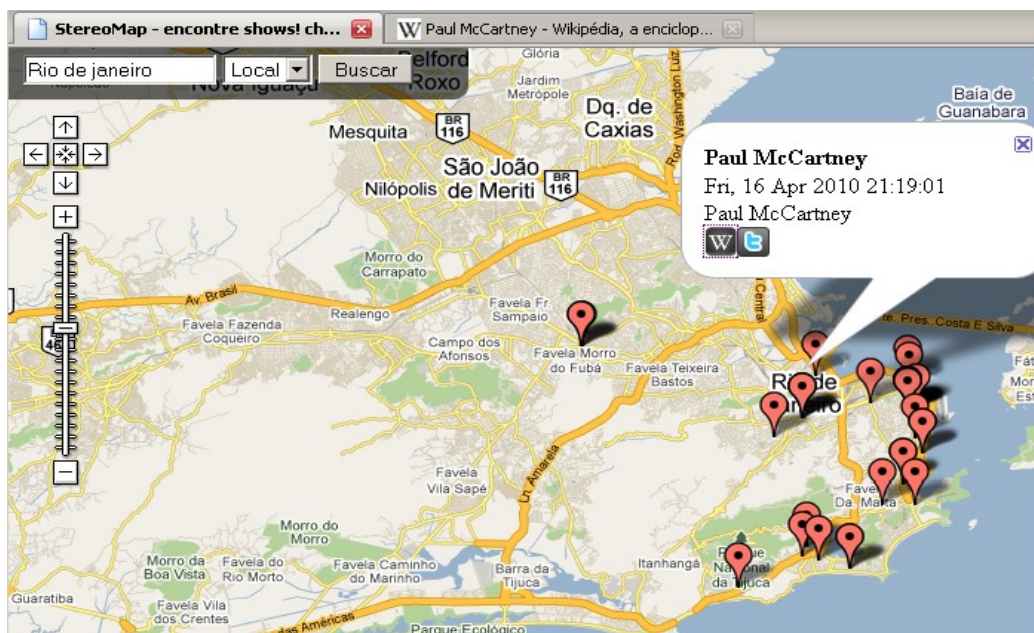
StereoMap - encontre shows! ch...
Paul McCartney - Wikipédia, a enciclop...

Rio de janeiro
Local
Buscar

Glória
Belford Roxo
Nova Iguaçu
Jardim Metrópole
Dq. de Caxias
Rod. Washington Luiz
Baía de Guanabara
Mesquita
BR 116
São João de Meriti
Nilópolis
BR 116
Morro do Carrapato
Av. Brasil
Realengo
Favela Fr. Sampaio
Favela Fazenda Coqueiro
Campo dos Afonsos
Favela Morro do Fubá
Favela Teixeira Bastos
Rio de Janeiro
Av. Pres. Costa E Silva
Favela Vila Sapé
Favela Da Maré
Morro do Morro
Morro da Boa Vista
Favela do Rio Morto
Favela Caminho do Marinho
Barra da Tijuca
Itanhangá
Parque Nacional da Tijuca
Guaratiba
Favela Vila dos Crentes
Av. das Américas
Parque Ecológico

Paul McCartney
Fri, 16 Apr 2010 21:19:01
Paul McCartney
W